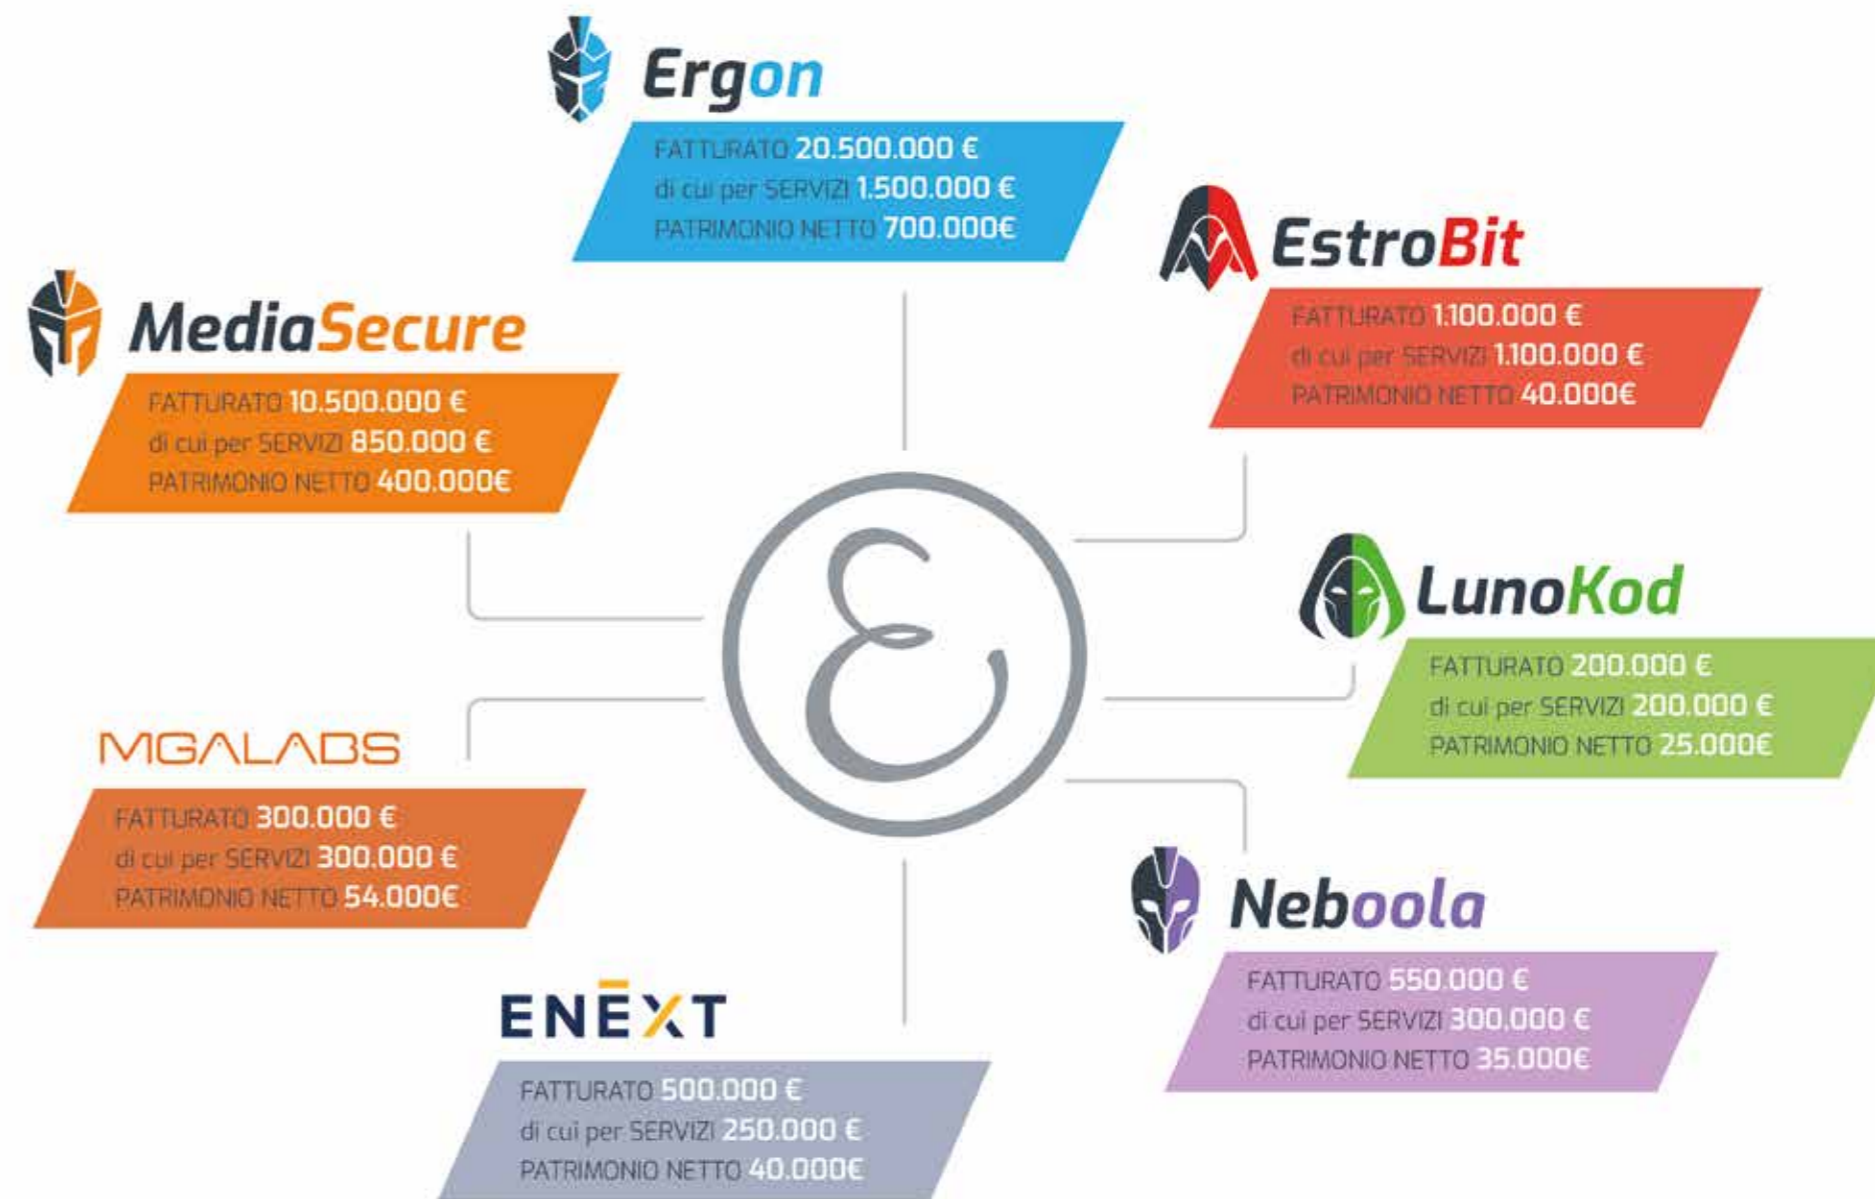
Ergon

FATTURATO 20.500.000 €
di cui per SERVIZI 1.500.000 €
PATRIMONIO NETTO 700.000€

EstroBit

FATTURATO 1.100.000 €
di cui per SERVIZI 1.100.000 €
PATRIMONIO NETTO 40.000€

MediaSecure

FATTURATO 10.500.000 €
di cui per SERVIZI 850.000 €
PATRIMONIO NETTO 400.000€

LunoKod

FATTURATO 200.000 €
di cui per SERVIZI 200.000 €
PATRIMONIO NETTO 25.000€

MGALABS

FATTURATO 300.000 €
di cui per SERVIZI 300.000 €
PATRIMONIO NETTO 54.000€

Neboola

FATTURATO 550.000 €
di cui per SERVIZI 300.000 €
PATRIMONIO NETTO 35.000€

ENEXT

FATTURATO 500.000 €
di cui per SERVIZI 250.000 €
PATRIMONIO NETTO 40.000€